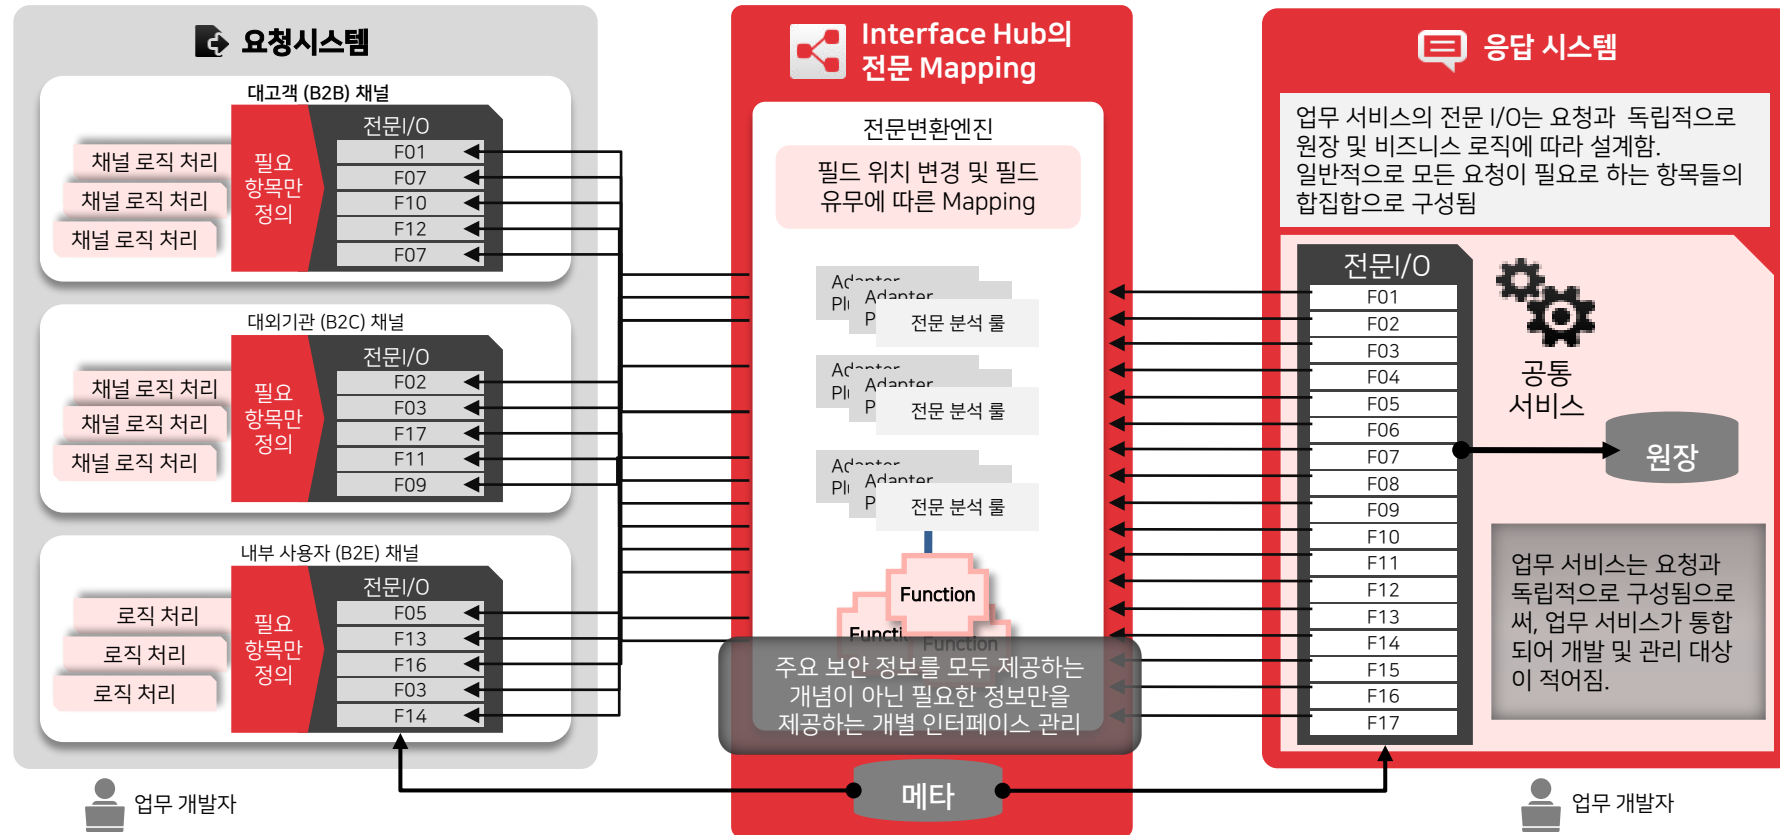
요청시스템

대고객 (B2B) 채널
채널 로직 처리
채널 로직 처리
채널 로직 처리
필요 항목만 정의
전문I/O
F01
F07
F10
F12
F07

대외기관 (B2C) 채널
채널 로직 처리
채널 로직 처리
채널 로직 처리
필요 항목만 정의
전문I/O
F02
F03
F17
F11
F09

내부 사용자 (B2E) 채널
로직 처리
로직 처리
로직 처리
필요 항목만 정의
전문I/O
F05
F13
F16
F03
F14

업무 개발자

Interface Hub의 전문 Mapping

전문변환엔진
필드 위치 변경 및 필드 유무에 따른 Mapping

Adapter
Pl
Adapter
P
전문 분석 룰

Adapter
Pl
Adapter
P
전문 분석 룰

Adapter
Pl
Adapter
P
전문 분석 룰

Function
Functi
Function

주요 보안 정보를 모두 제공하는 개념이 아닌 필요한 정보만을 제공하는 개별 인터페이스 관리

메타

응답 시스템

업무 서비스의 전문 I/O는 요청과 독립적으로 원장 및 비즈니스 로직에 따라 설계함. 일반적으로 모든 요청이 필요로 하는 항목들의 합집합으로 구성됨

전문I/O
F01
F02
F03
F04
F05
F06
F07
F08
F09
F10
F11
F12
F13
F14
F15
F16
F17

공통 서비스

원장

업무 서비스는 요청과 독립적으로 구성됨으로써, 업무 서비스가 통합되어 개발 및 관리 대상이 적어짐.

업무 개발자